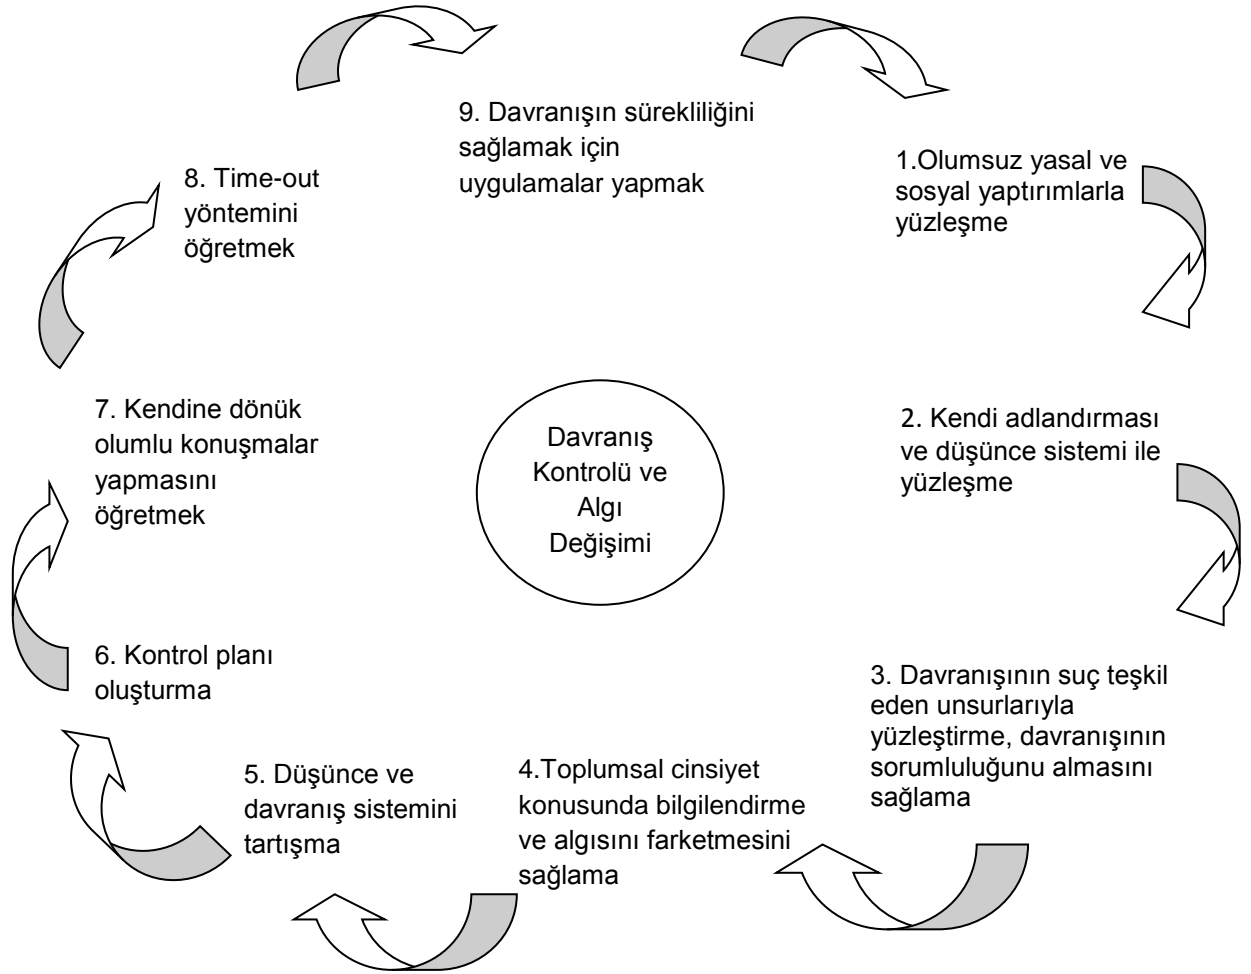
9. Davranışın sürekliliğini sağlamak için uygulamalar yapmak

1.Olumsuz yasal ve sosyal yaptırımlarla yüzleşme

8. Time-out yöntemini öğretmek

7. Kendine dönük olumlu konuşmalar yapmasını öğretmek

Davranış Kontrolü ve Algı Değişimi

2. Kendi adlandırması ve düşünce sistemi ile yüzleşme

6. Kontrol planı oluşturma

3. Davranışının suç teşkil eden unsurlarıyla yüzleştirme, davranışının sorumluluğunu almasını sağlama

5. Düşünce ve davranış sistemini tartışma

4.Toplumsal cinsiyet konusunda bilgilendirme ve algısını farketmesini sağlama